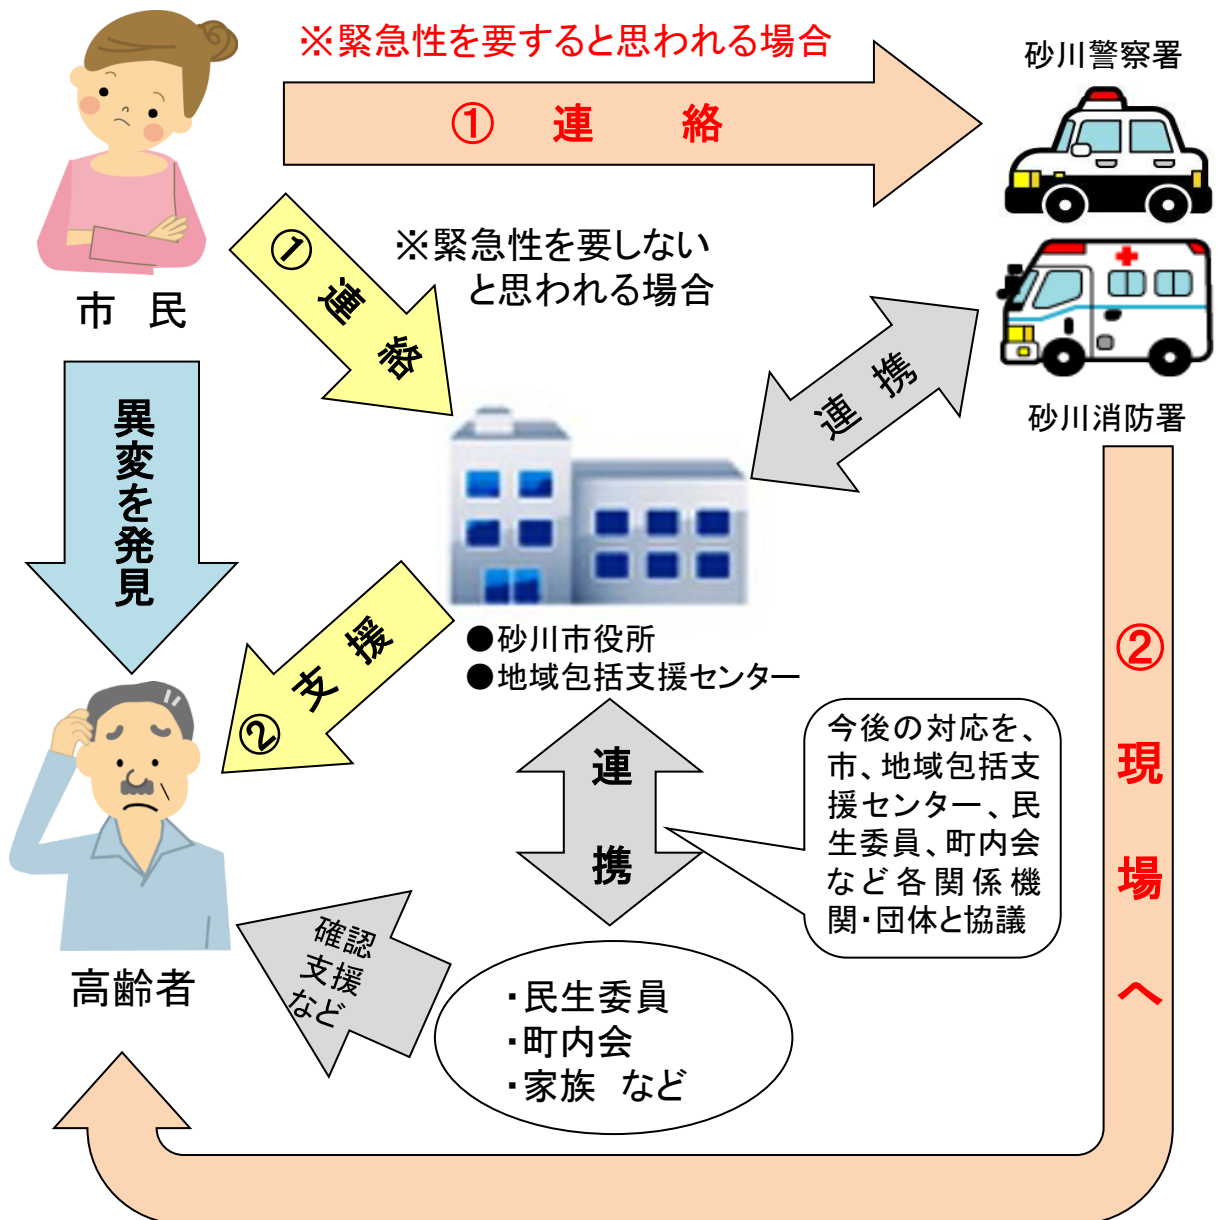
※緊急性を要すると思われる場合

① 連 絡

砂川警察署

市 民

① 連 絡

※緊急性を要しない と思われる場合

連 携

砂川消防署

異変を発見

② 支 援

●砂川市役所
●地域包括支援センター

連

携

今後の対応を、市、地域包括支援センター、民生委員、町内会など各関係機関・団体と協議

② 現 場 へ

高齢者

確認 支援 など

・民生委員
・町内会
・家族 など